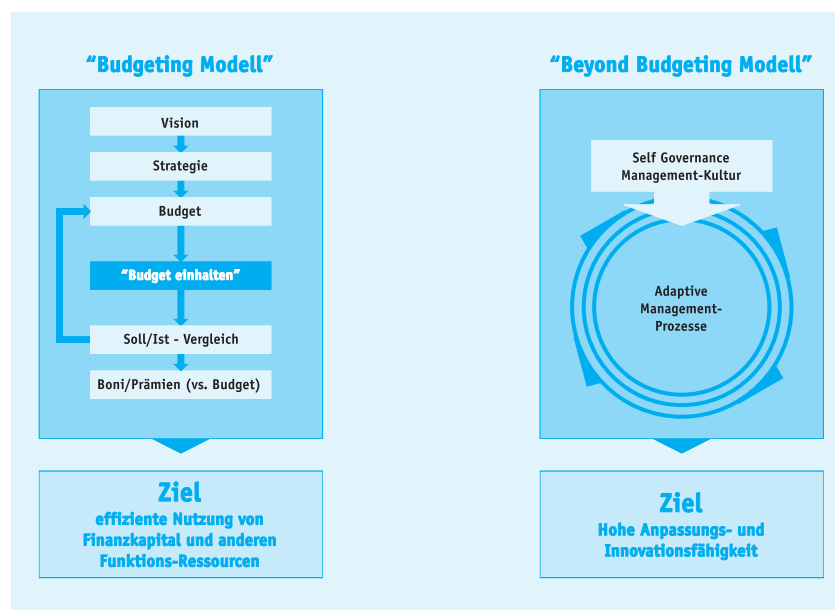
“Budgeting Modell”

Vision

Strategie

Budget

“Budget einhalten”

Soll/Ist - Vergleich

Boni/Prämien (vs. Budget)

Ziel

effiziente Nutzung von Finanzkapital und anderen Funktions-Ressourcen

“Beyond Budgeting Modell”

Self Governance Management-Kultur

Adaptive Management-Prozesse

Ziel

Hohe Anpassungs- und Innovationsfähigkeit